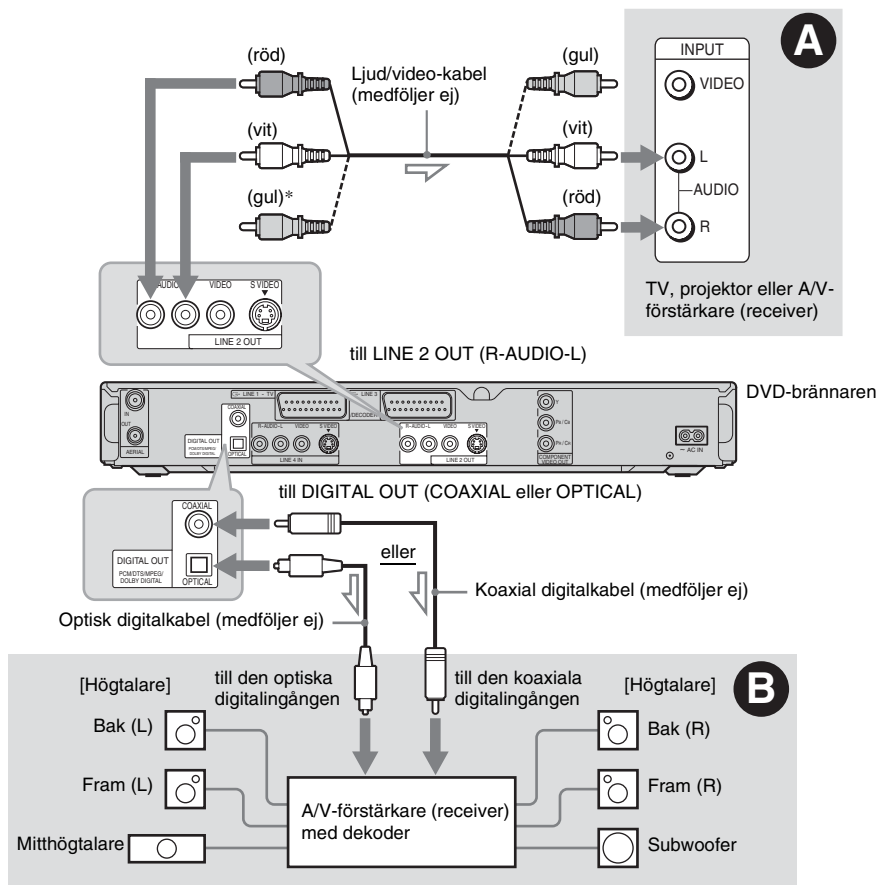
A

(röd)

Ljud/video-kabel (medföljer ej)

(gul)

INPUT

VIDEO

(vit)

(vit)

L

AUDIO

(gul)*

(röd)

R

AUDIO VIDEO S VIDEO

LINE 2 OUT

TV, projektor eller A/V-förstärkare (receiver)

till LINE 2 OUT (R-AUDIO-L)

DVD-brännaren

LINE 1 – TV

LINE 3 /DECODER

AERIAL

COAXIAL

DIGITAL OUT PCM/DTS/MPEG/ DOLBY DIGITAL

OPTICAL

R–AUDIO–L VIDEO S VIDEO

LINE 4 IN

R–AUDIO–L VIDEO S VIDEO

LINE 2 OUT

COMPONENT VIDEO OUT

AC IN

till DIGITAL OUT (COAXIAL eller OPTICAL)

COAXIAL

DIGITAL OUT PCM/DTS/MPEG/ DOLBY DIGITAL

OPTICAL

eller

Koaxial digitalkabel (medföljer ej)

Optisk digitalkabel (medföljer ej)

B

[Högtalare]

till den optiska digitalingången

till den koaxiala digitalingången

[Högtalare]

Bak (L)

Bak (R)

Fram (L)

Fram (R)

A/V-förstärkare (receiver) med dekoder

Mitthögtalare

Subwoofer